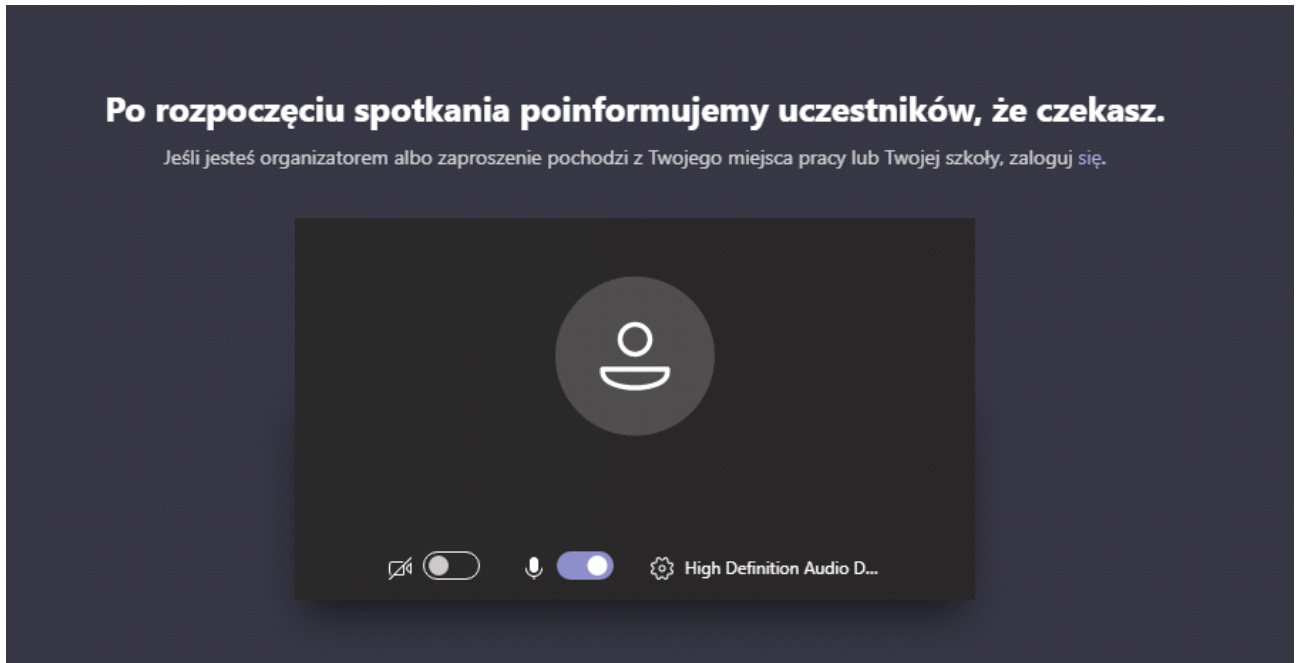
Po rozpoczęciu spotkania poinformujemy uczestników, że czekasz.

Jeśli jesteś organizatorem albo zaproszenie pochodzi z Twojego miejsca pracy lub Twojej szkoły, zaloguj się.

High Definition Audio D...